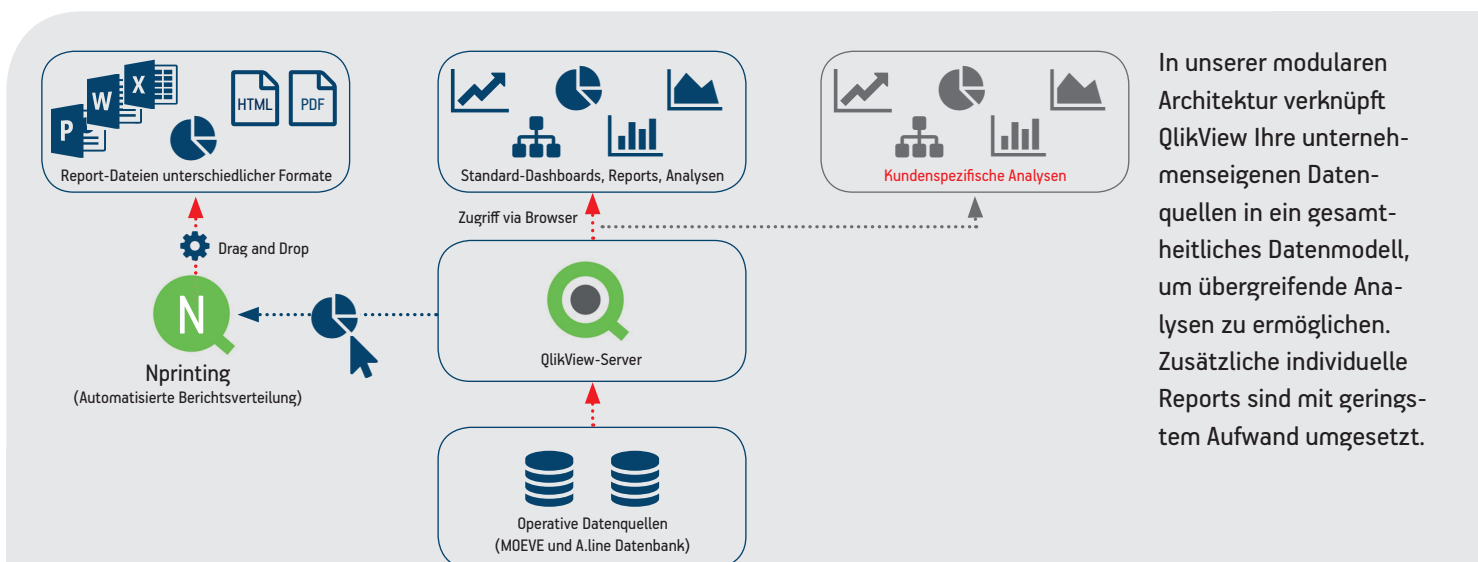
P W X HTML PDF

Report-Dateien unterschiedlicher Formate

Standard-Dashboards, Reports, Analysen

Kundenspezifische Analysen

In unserer modularen Architektur verknüpft QlikView Ihre unternehmenseigenen Datenquellen in ein gesamtheitliches Datenmodell, um übergreifende Analysen zu ermöglichen. Zusätzliche individuelle Reports sind mit geringstem Aufwand umgesetzt.

Zugriff via Browser

Drag and Drop

N

Nprinting
(Automatisierte Berichtsverteilung)

QlikView-Server

Operative Datenquellen
(MOEVE und A.line Datenbank)